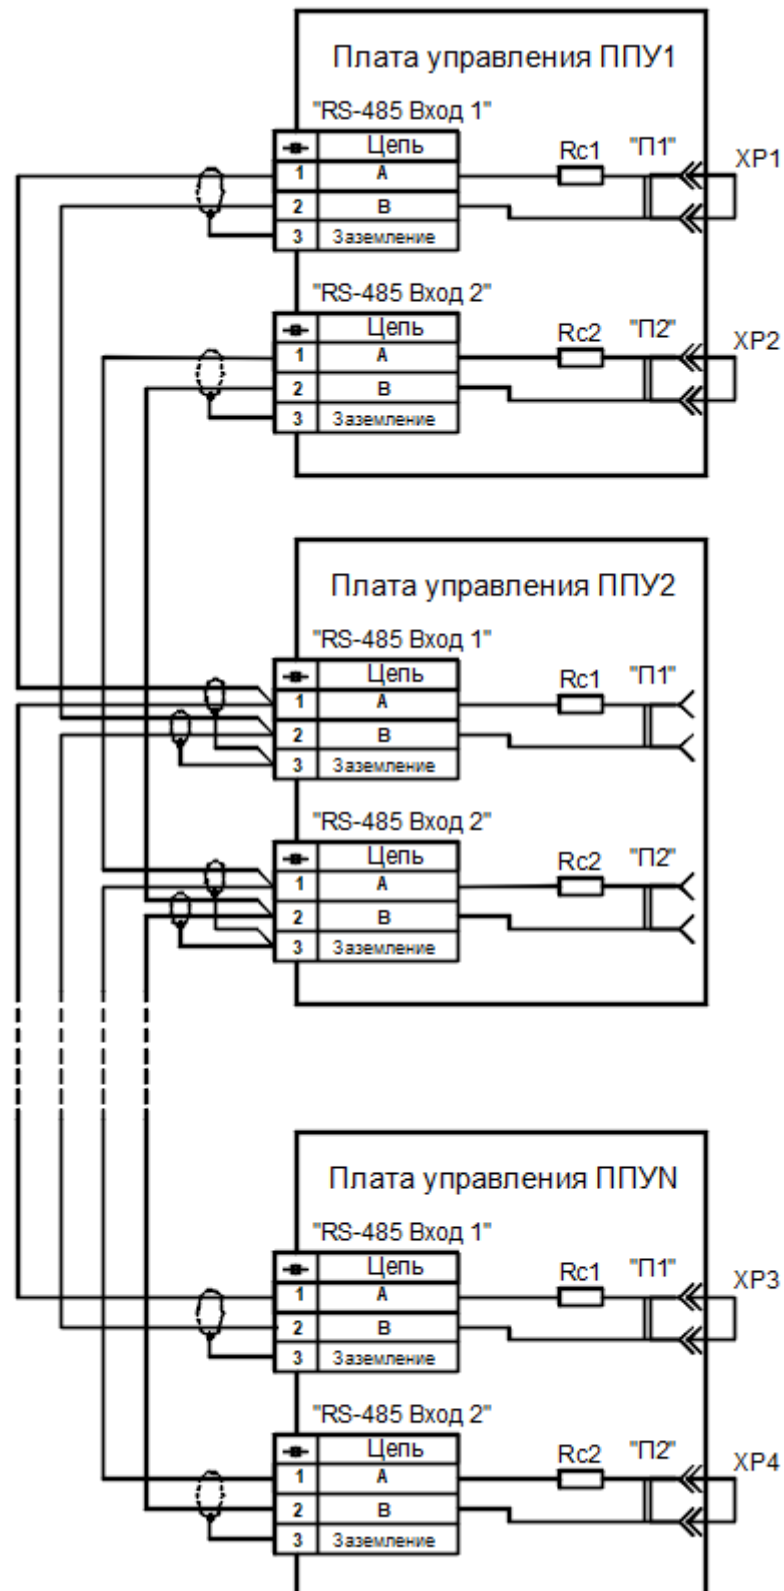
Плата управления ППУ1

"RS-485 Вход 1"

| | Цепь |
|---|---|
| 1 | A |
| 2 | B |
| 3 | Заземление |

Rc1 "П1" XP1

"RS-485 Вход 2"

| | Цепь |
|---|---|
| 1 | A |
| 2 | B |
| 3 | Заземление |

Rc2 "П2" XP2

Плата управления ППУ2

"RS-485 Вход 1"

| | Цепь |
|---|---|
| 1 | A |
| 2 | B |
| 3 | Заземление |

Rc1 "П1"

"RS-485 Вход 2"

| | Цепь |
|---|---|
| 1 | A |
| 2 | B |
| 3 | Заземление |

Rc2 "П2"

Плата управления ППУN

"RS-485 Вход 1"

| | Цепь |
|---|---|
| 1 | A |
| 2 | B |
| 3 | Заземление |

Rc1 "П1" XP3

"RS-485 Вход 2"

| | Цепь |
|---|---|
| 1 | A |
| 2 | B |
| 3 | Заземление |

Rc2 "П2" XP4